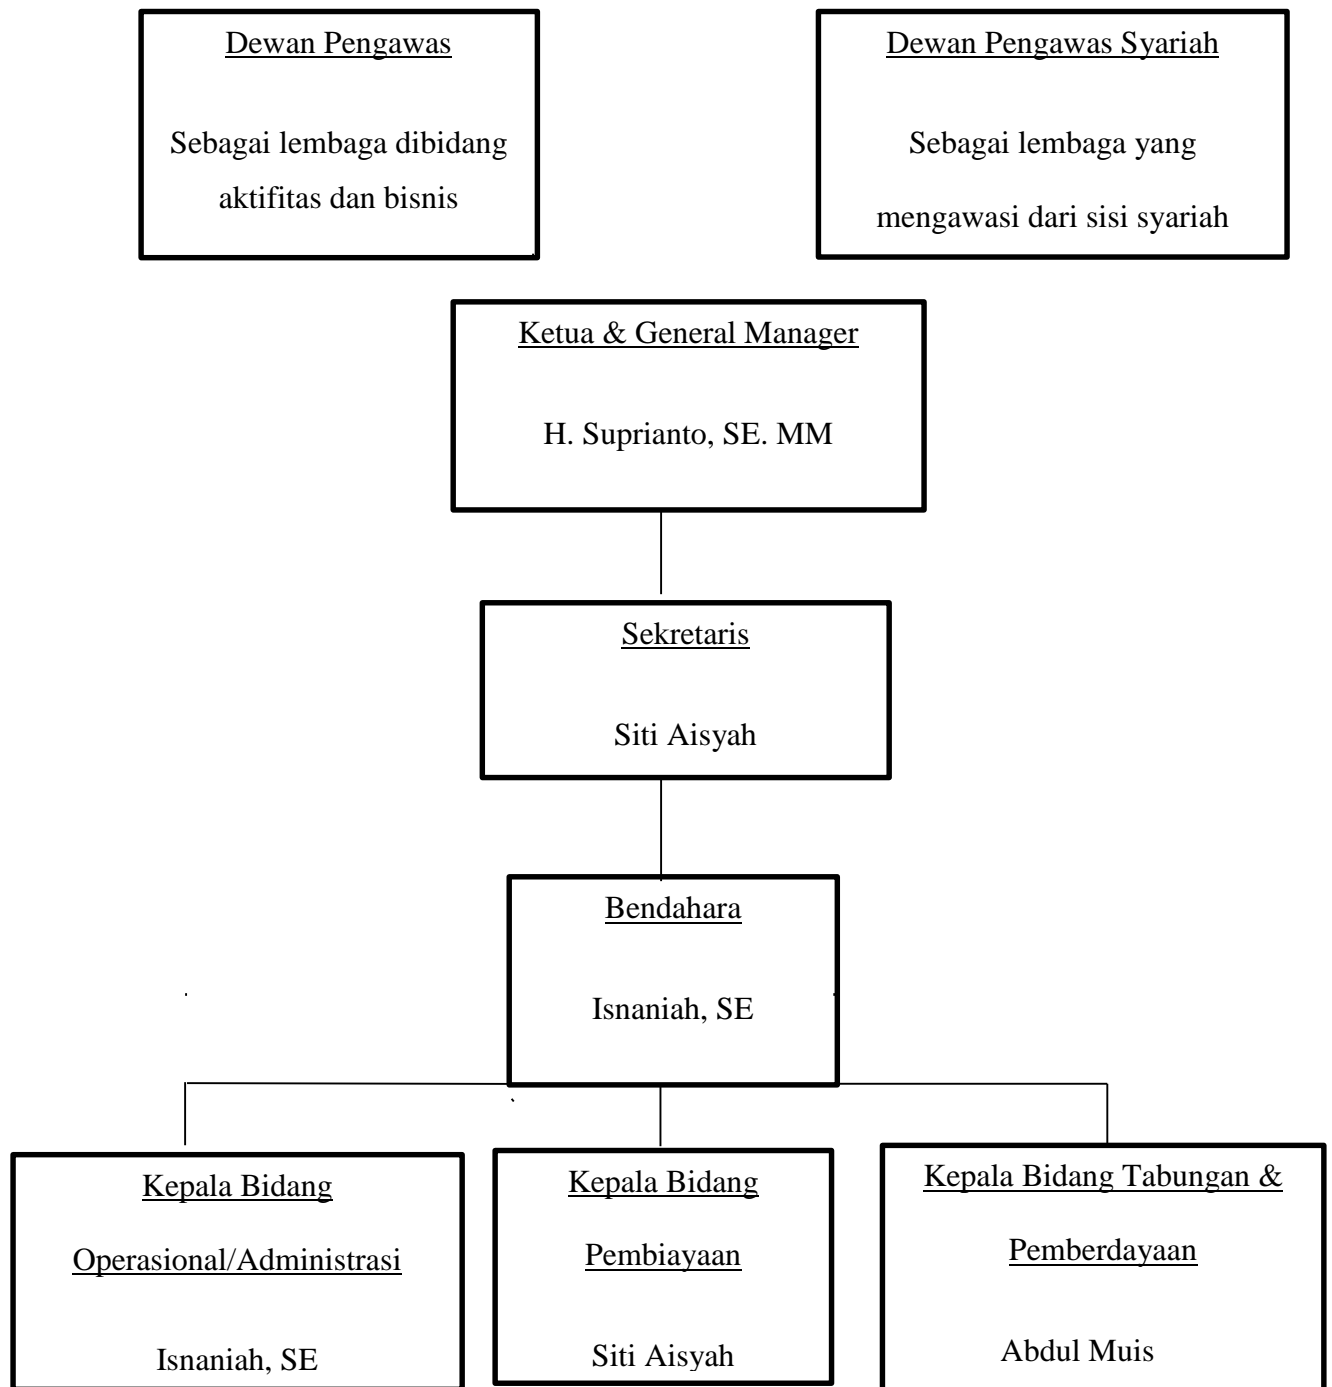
Dewan Pengawas

Sebagai lembaga dibidang aktifitas dan bisnis

Dewan Pengawas Syariah

Sebagai lembaga yang mengawasi dari sisi syariah

Ketua & General Manager

H. Suprianto, SE. MM

Sekretaris

Siti Aisyah

Bendahara

Isnaniah, SE

Kepala Bidang Operasional/Administrasi

Isnaniah, SE

Kepala Bidang Pembiayaan

Siti Aisyah

Kepala Bidang Tabungan & Pemberdayaan

Abdul Muis